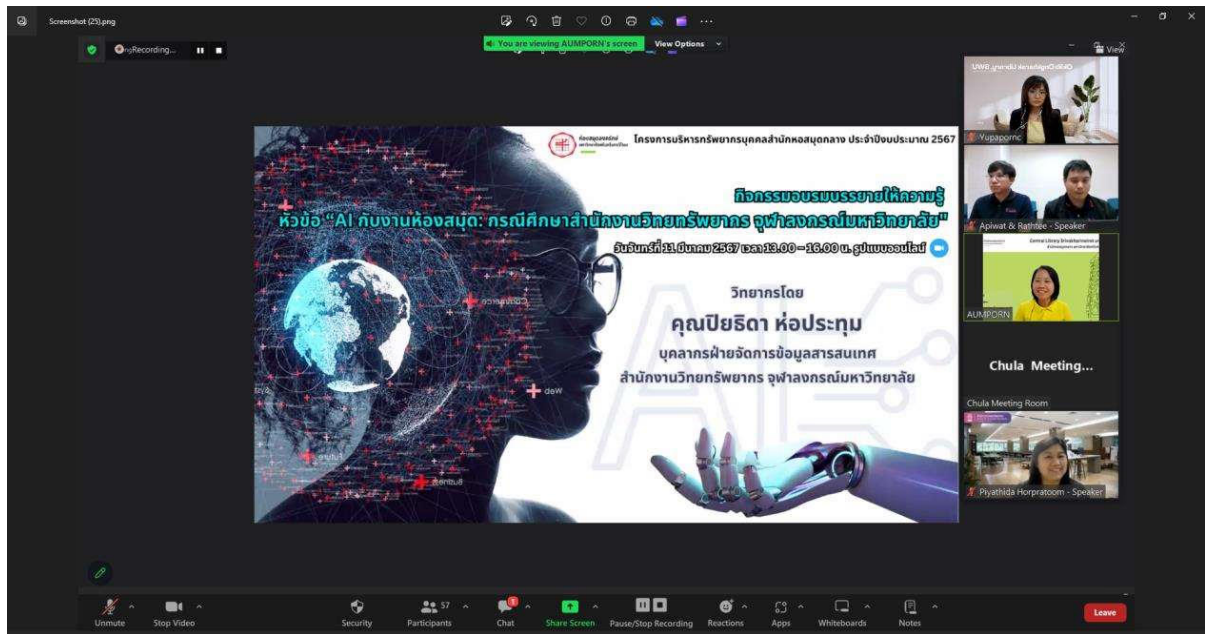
Screenshot (25).png

Recording...

You are viewing AUMPORN's screen View Options

View

โครงการบริหารทรัพยากรบุคคลสำนักหอสมุดกลาง ประจำปีงบประมาณ 2567

กิจกรรมอบรมบรรยายให้ความรู้

หัวข้อ "AI กับงานห้องสมุด: กรณีศึกษาสำนักงานวิทยทรัพยากร จุฬาลงกรณ์มหาวิทยาลัย"

วันจันทร์ที่ 11 มีนาคม 2567 เวลา 13.00 – 16.00 น. รูปแบบออนไลน์

วิทยากรโดย

คุณปิยธิดา ห่อประทุม

บุคลากรฝ่ายจัดการข้อมูลสารสนเทศ

สำนักงานวิทยทรัพยากร จุฬาลงกรณ์มหาวิทยาลัย

Yupapornc

Apiwat & Rathtee - Speaker

AUMPORN

Chula Meeting...

Chula Meeting Room

Piyathida Horpratoom - Speaker

Unmute Stop Video Security 57 Participants Chat Share Screen Pause/Stop Recording Reactions Apps Whiteboards Notes Leave